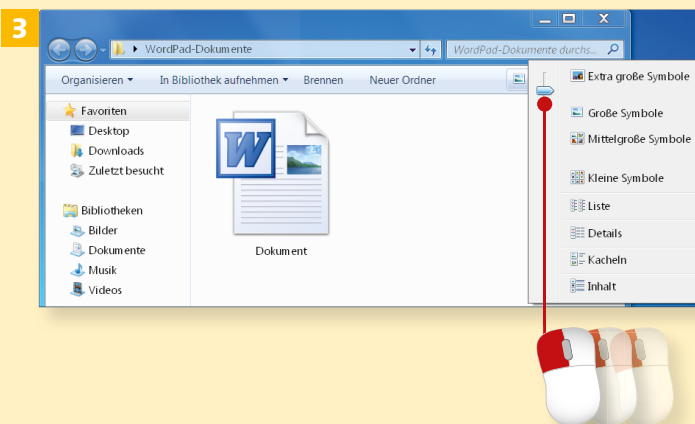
3

WordPad-Dokumente

WordPad-Dokumente durchs...

Organisieren ▾ In Bibliothek aufnehmen ▾ Brennen Neuer Ordner

Favoriten
Desktop
Downloads
Zuletzt besucht

Bibliotheken
Bilder
Dokumente
Musik
Videos

Dokument

Extra große Symbole
Große Symbole
Mittelgroße Symbole
Kleine Symbole
Liste
Details
Kacheln
Inhalt